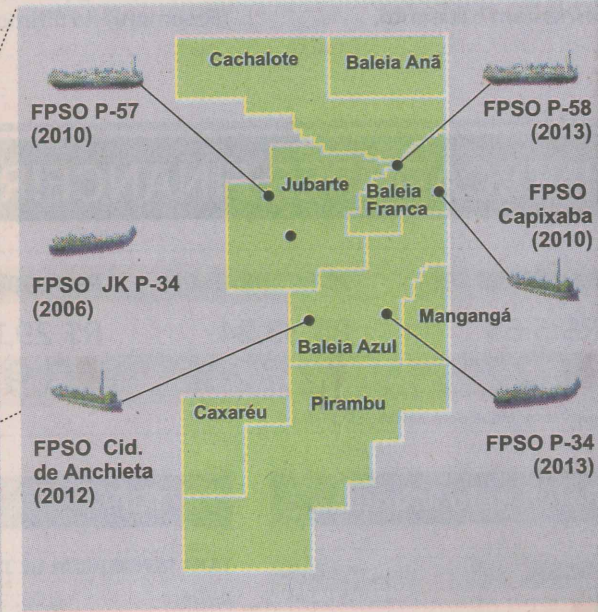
Cachalote
Baleia Anã
FPSO P-57 (2010)
FPSO P-58 (2013)
Jubarte
Baleia Franca
FPSO Capixaba (2010)
FPSO JK P-34 (2006)
Mangangá
Baleia Azul
Pirambu
Caxaréu
FPSO Cid. de Anchieta (2012)
FPSO P-34 (2013)